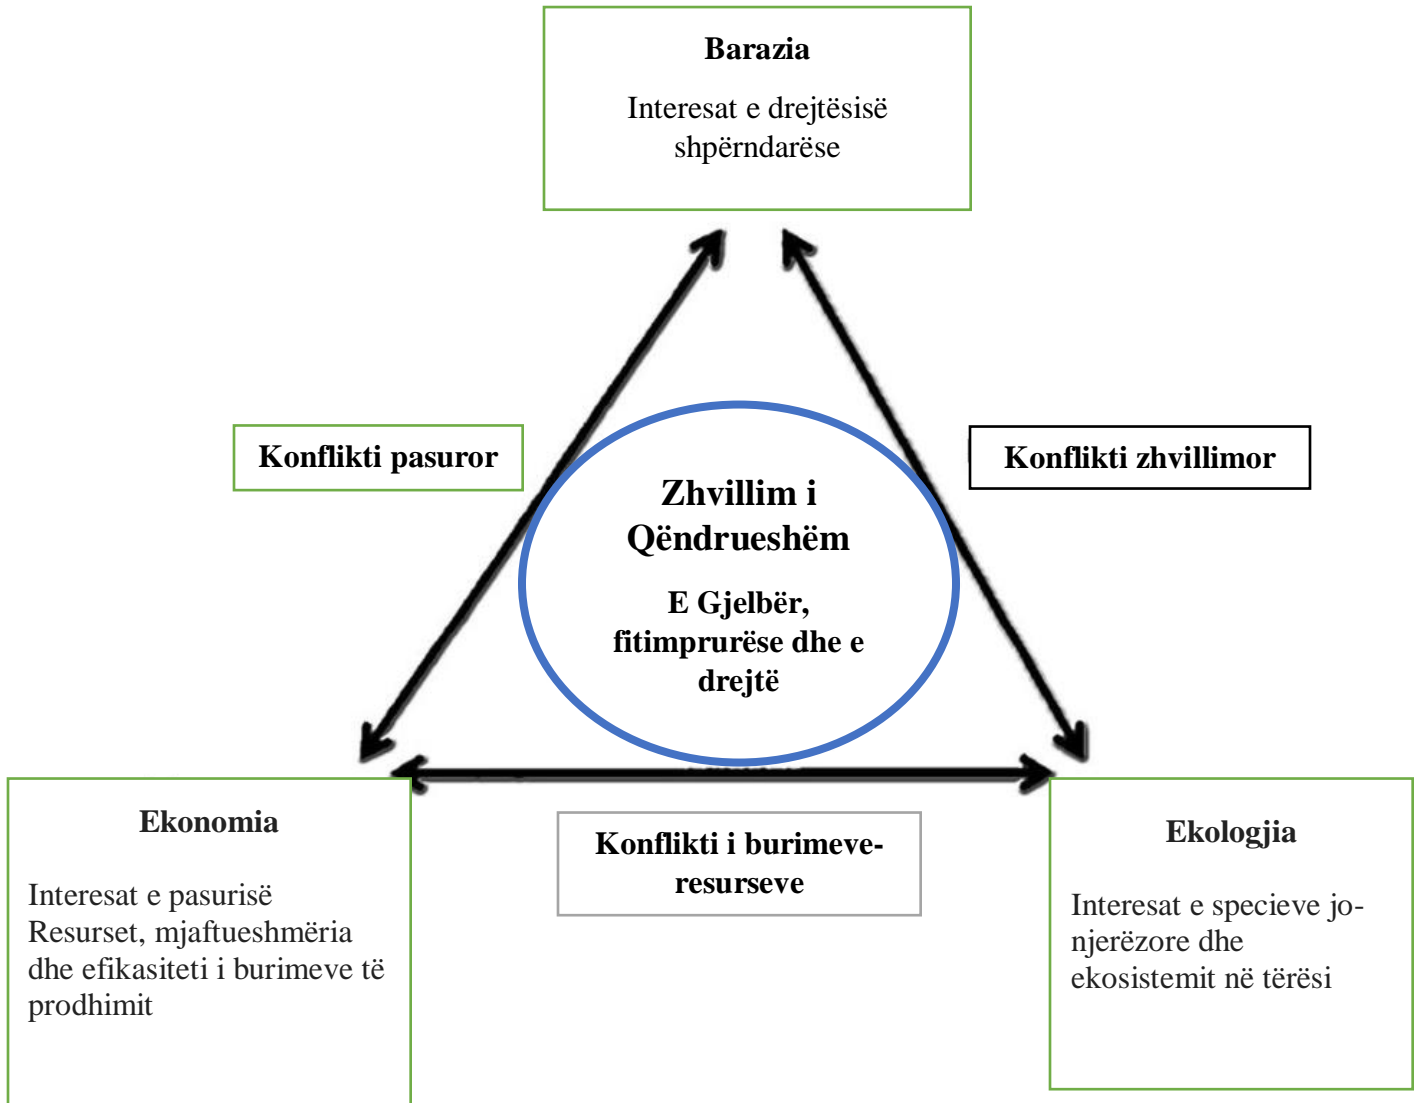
Barazia

Interesat e drejtësisë shpërndarëse

Konflikti pasuror

Konflikti zhvillimor

Zhvillim i Qëndrueshëm

E Gjelbër, fitimprurëse dhe e drejtë

Ekonomia

Interesat e pasurisë
Resurset, mjaftueshmëria dhe efikasiteti i burimeve të prodhimit

Konflikti i burimeve-resurseve

Ekologjia

Interesat e specieve jo-njerëzore dhe ekosistemit në tërësi